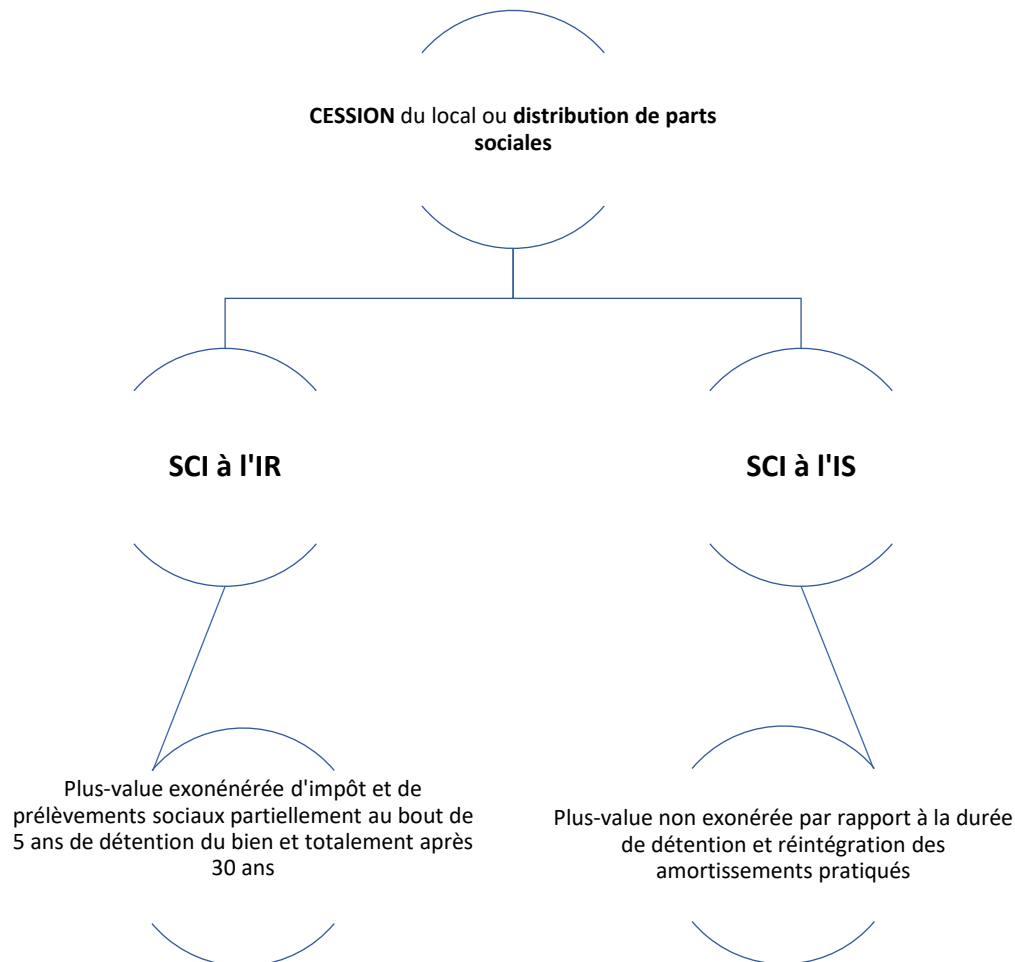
**CESSION** du local ou **distribution de parts sociales**

**SCI à l'IR**

**SCI à l'IS**

Plus-value exonénérée d'impôt et de prélèvements sociaux partiellement au bout de 5 ans de détention du bien et totalement après 30 ans

Plus-value non exonérée par rapport à la durée de détention et réintégration des amortissements pratiqués